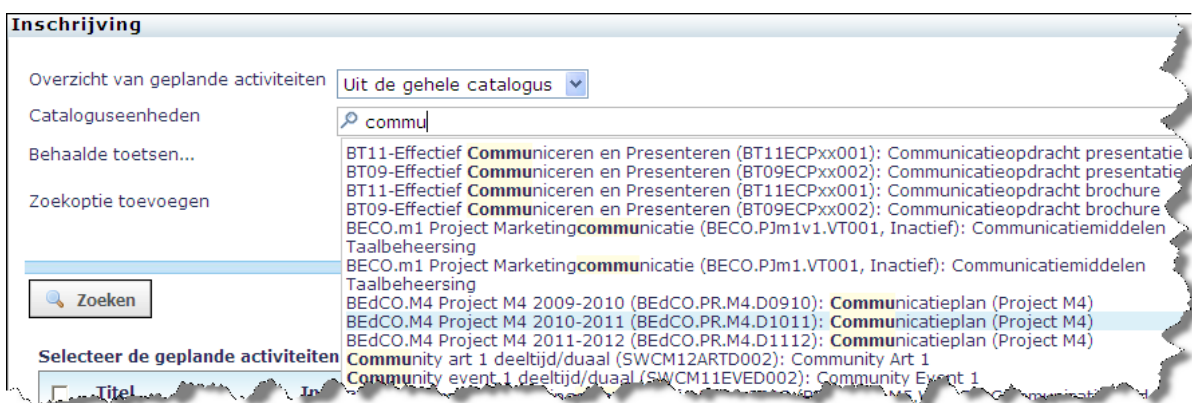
Inschrijving

Overzicht van geplande activiteiten Uit de gehele catalogus

Cataloguseenheden commu

Behaalde toetsen...

Zoekoptie toevoegen

Zoeken

Selecteer de geplande activiteiten

Titel

BT11-Effectief Communiceren en Presenteren (BT11ECPxx001): Communicatieopdracht presentatie
BT09-Effectief Communiceren en Presenteren (BT09ECPxx002): Communicatieopdracht presentatie
BT11-Effectief Communiceren en Presenteren (BT11ECPxx001): Communicatieopdracht brochure
BT09-Effectief Communiceren en Presenteren (BT09ECPxx002): Communicatieopdracht brochure
BECO.m1 Project Marketingcommunicatie (BECO.PJm1v1.VT001, Inactief): Communicatiemiddelen Taalbeheersing
BECO.m1 Project Marketingcommunicatie (BECO.PJm1.VT001, Inactief): Communicatiemiddelen Taalbeheersing
BEdCO.M4 Project M4 2009-2010 (BEdCO.PR.M4.D0910): Communicatieplan (Project M4)
BEdCO.M4 Project M4 2010-2011 (BEdCO.PR.M4.D1011): Communicatieplan (Project M4)
BEdCO.M4 Project M4 2011-2012 (BEdCO.PR.M4.D1112): Communicatieplan (Project M4)
Community art 1 deeltijd/duaal (SWCM12ARTD002): Community Art 1
Community event 1 deeltijd/duaal (SWCM11EVED002): Community Event 1